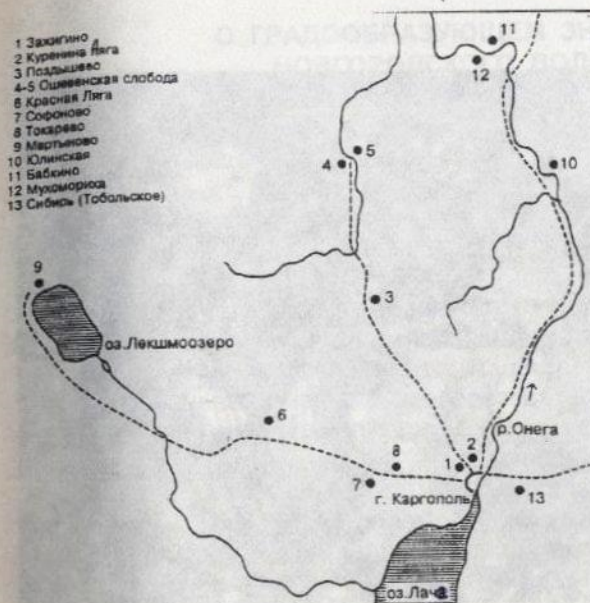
1 Захигино
2 Куренина Ляга
3 Поздышево
4-5 Ошевенская слобода
6 Красная Ляга
7 Софоново
8 Токарево
9 Мартыново
10 Юлинская
11 Бабкино
12 Мухомороза
13 Сибирь (Тобольское)

11
12
5
4
10
9
3
оз.Лекшмозеро
6
2
8
1
7
р.Онега
г. Каргополь
13
оз. Лача